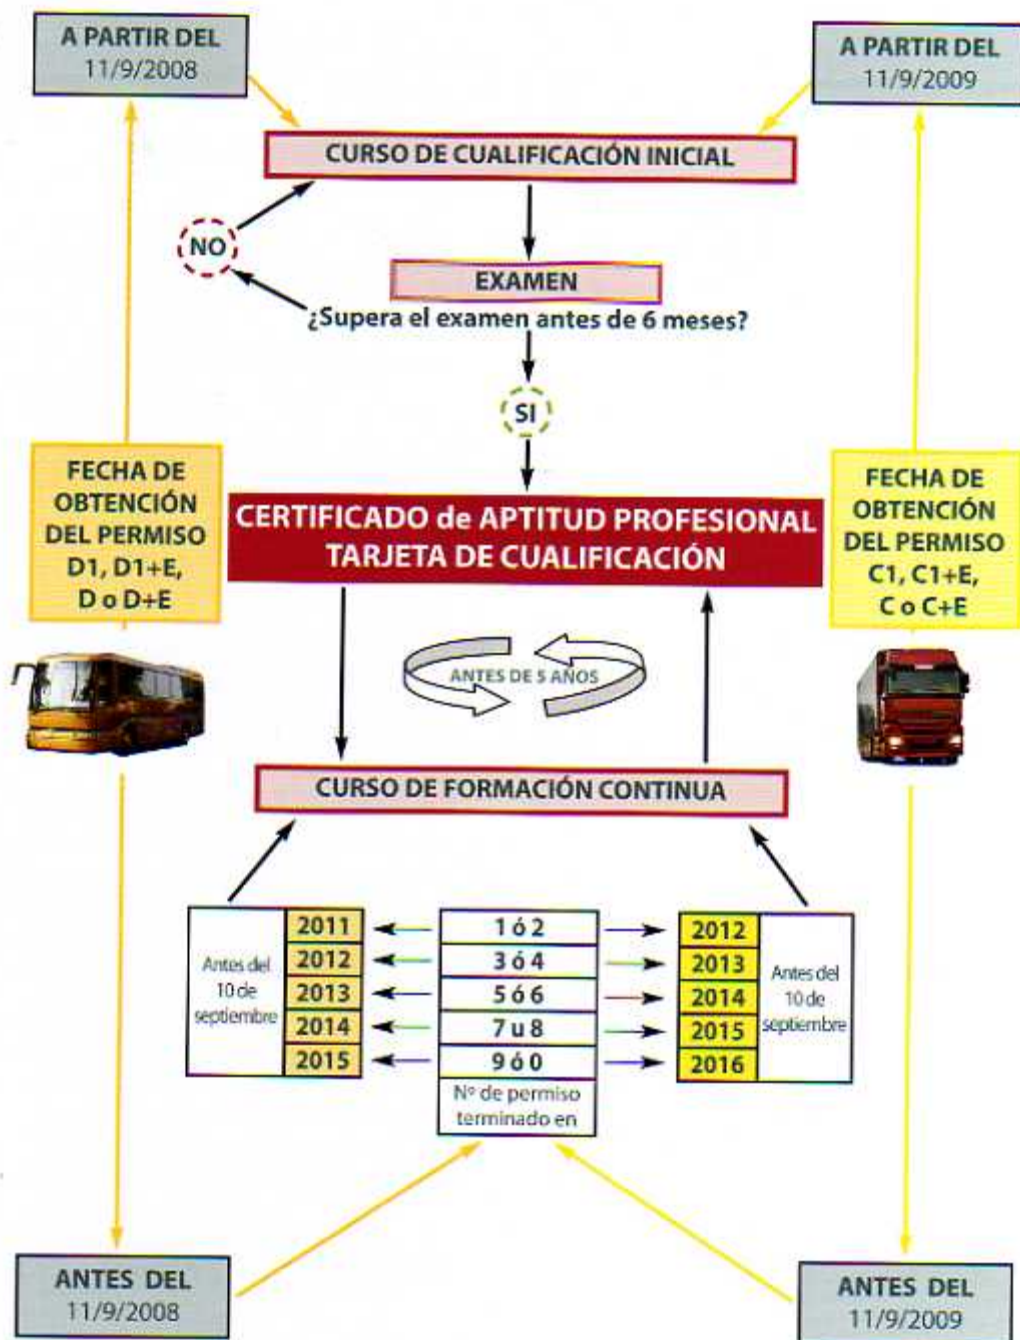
A PARTIR DEL
11/9/2008

A PARTIR DEL
11/9/2009

CURSO DE CUALIFICACIÓN INICIAL

NO

EXAMEN
¿Supera el examen antes de 6 meses?

SI

FECHA DE OBTENCIÓN DEL PERMISO D1, D1+E, D o D+E

FECHA DE OBTENCIÓN DEL PERMISO C1, C1+E, C o C+E

CERTIFICADO de APTITUD PROFESIONAL
TARJETA DE CUALIFICACIÓN

ANTES DE 5 AÑOS

CURSO DE FORMACIÓN CONTINUA

| Antes del 10 de septiembre | 2011 | 1 ó 2 | 2012 | Antes del 10 de septiembre |
|---|---|---|---|---|
| | 2012 | 3 ó 4 | 2013 | |
| | 2013 | 5 ó 6 | 2014 | |
| | 2014 | 7 u 8 | 2015 | |
| | 2015 | 9 ó 0 | 2016 | |
| | | Nº de permiso terminado en | | |

ANTES DEL
11/9/2008

ANTES DEL
11/9/2009